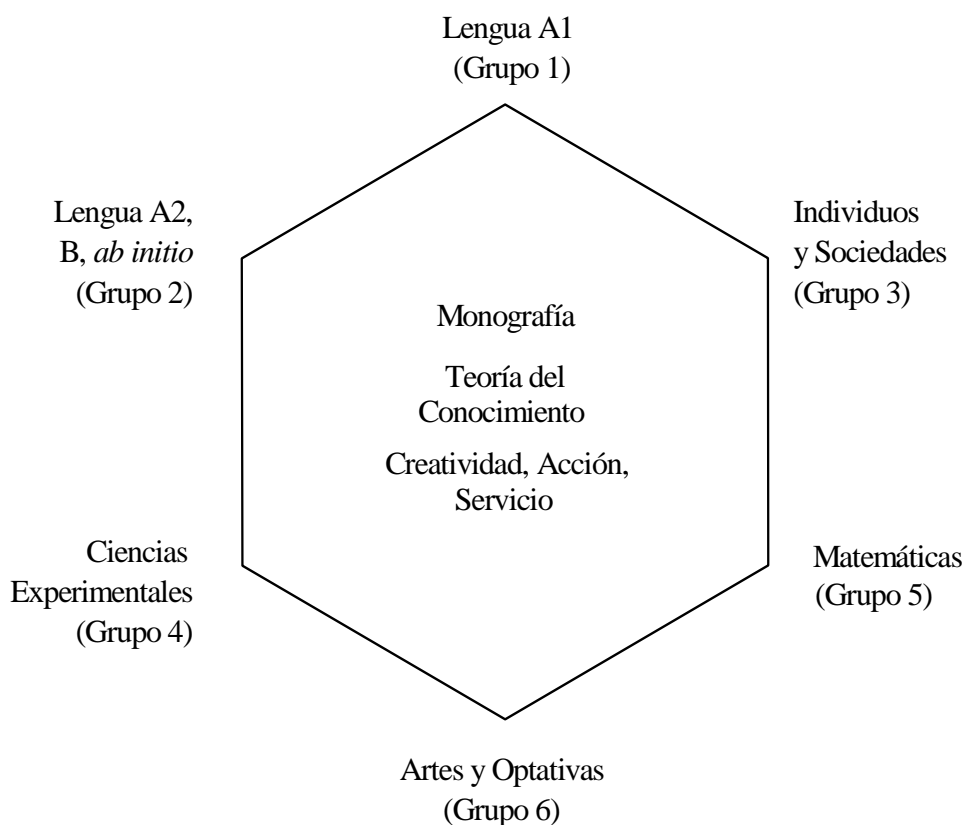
Lengua A1
(Grupo 1)

Lengua A2,
B, *ab initio*
(Grupo 2)

Individuos
y Sociedades
(Grupo 3)

Monografía

Teoría del
Conocimiento

Creatividad, Acción,
Servicio

Ciencias
Experimentales
(Grupo 4)

Matemáticas
(Grupo 5)

Artes y Optativas
(Grupo 6)